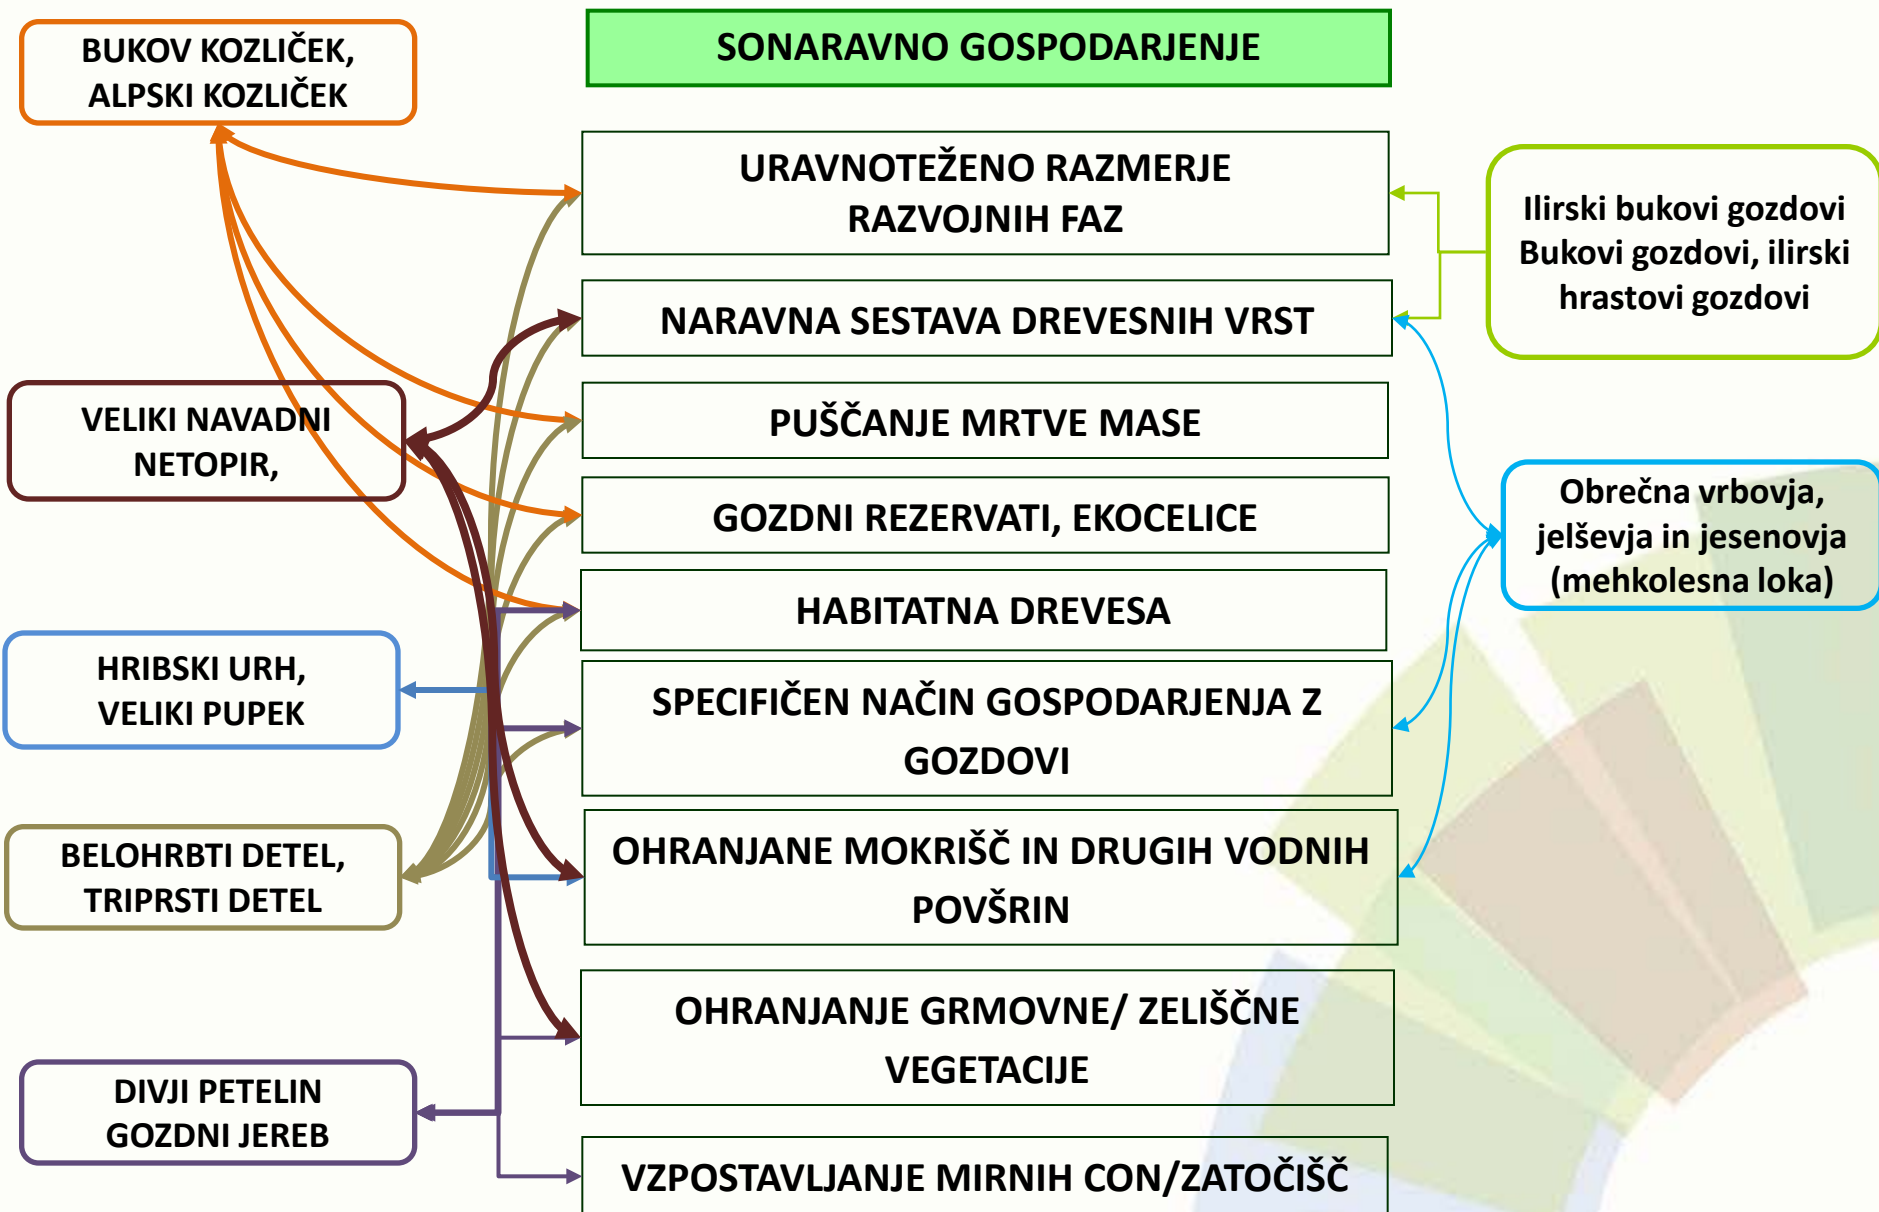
SONARAVNO GOSPODARJENJE

BUKOV KOZLIČEK, ALPSKI KOZLIČEK

VELIKI NAVADNI NETOPIR,

HRIBSKI URH, VELIKI PUPEK

BELOHRBTI DETEL, TRIPRSTI DETEL

DIVJI PETELIN GOZDNI JEREB

URAVNOTEŽENO RAZMERJE RAZVOJNIH FAZ

NARAVNA SESTAVA DREVESNIH VRST

PUŠČANJE MRTVE MASE

GOZDNI REZERVATI, EKOCELICE

HABITATNA DREVESA

SPECIFIČEN NAČIN GOSPODARJENJA Z GOZDOVI

OHRANJANE MOKRIŠČ IN DRUGIH VODNIH POVŠRIN

OHRANJANJE GRMOVNE/ ZELIŠČNE VEGETACIJE

VZPOSTAVLJANJE MIRNIH CON/ZATOČIŠČ

Ilirski bukovi gozdovi Bukovi gozdovi, ilirski hrastovi gozdovi

Obrečna vrbovja, jelševja in jesenovja (mehkolesna loka)